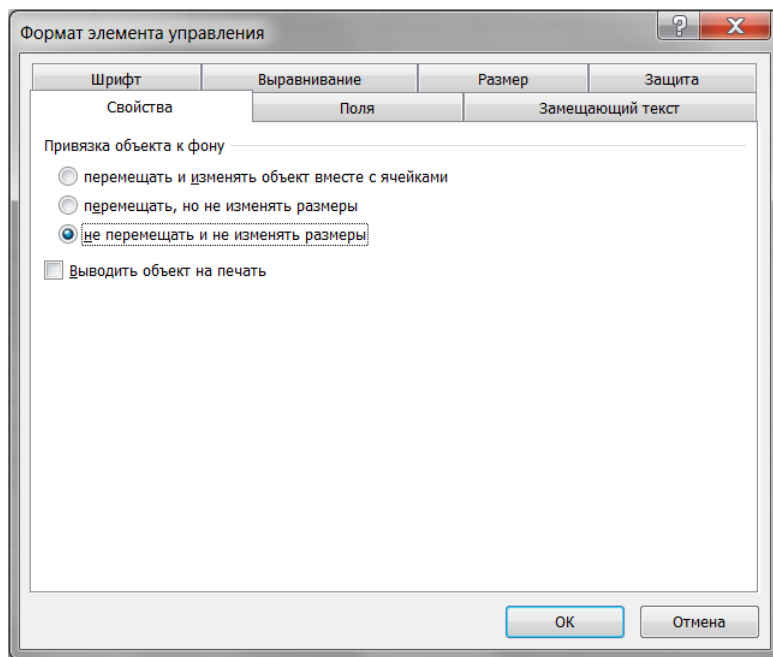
Формат элемента управления

?
X

Шрифт
Выравнивание
Размер
Защита
Свойства
Поля
Замещающий текст

Привязка объекта к фону

перемещать и изменять объект вместе с ячейками
перемещать, но не изменять размеры
не перемещать и не изменять размеры

Выводить объект на печать

ОК
Отмена